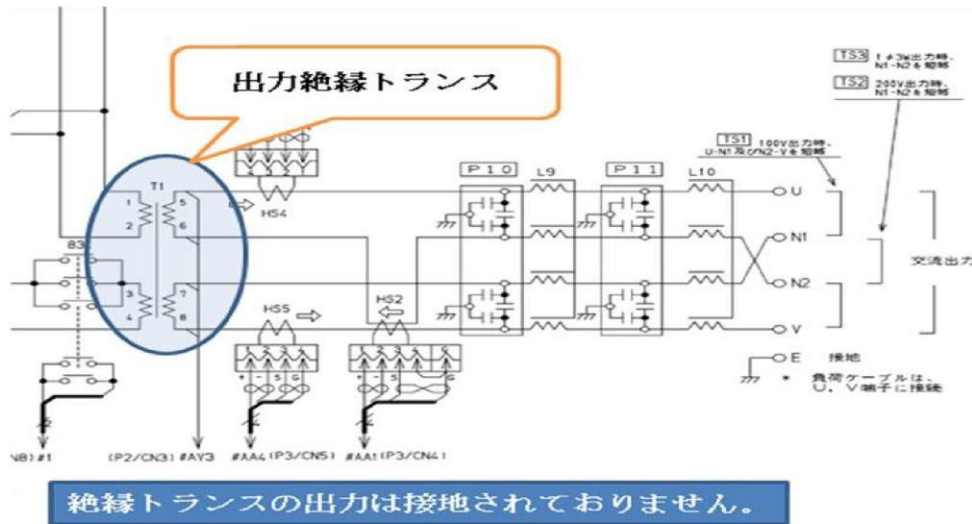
出力絶縁トランス

TS3 1φ3W出力時、N1-N2を短絡

TS2 200V出力時、N1-N2を短絡

TS1 100V出力時、U-N1及びN2-Vを短絡

T1
1
2
5
6
3
4
7
8

HS4
HS5
HS2
P10
L9
P11
L10

U
N1
N2
V
交流出力

E 接地

＊ 負荷ケーブルは、U、V端子に接続

NB)#1
(P2/CN3)#AY3
#AA4(P3/CN5)
#AA1(P3/CN4)

絶縁トランスの出力は接地されておりません。